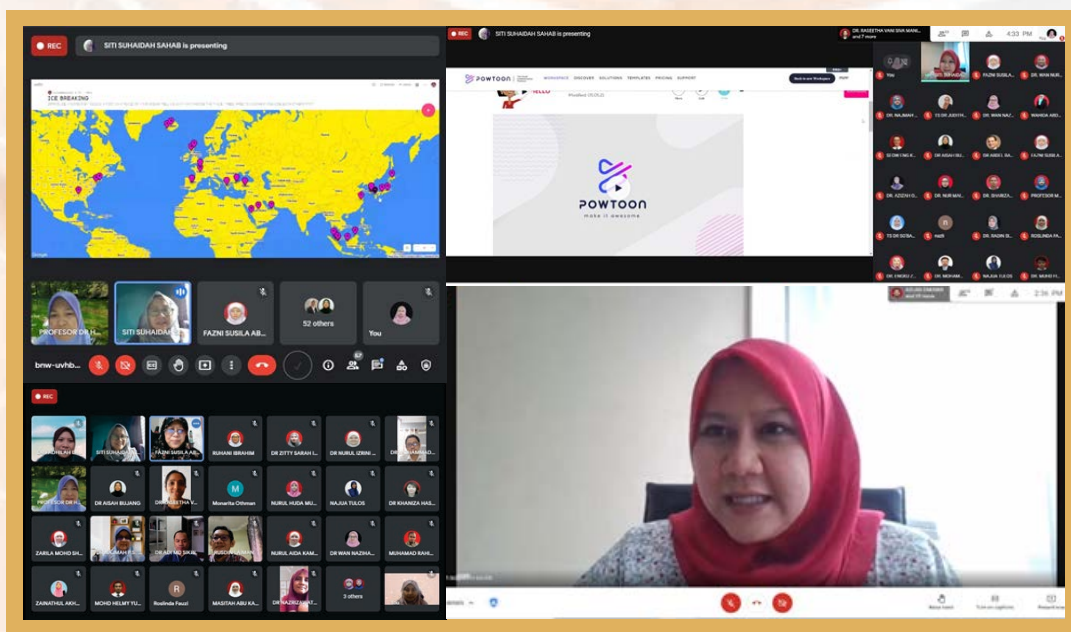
REC
SITI SUHAIDAH SAHAB is presenting

ICE BREAKING

PROFESOR DR H...
SITI SUHAIDAH...
FAZNI SUSILA AB...
52 others
You

bnw-uvhb...

57

REC
SITI SUHAIDAH SAHAB is presenting
DR. RASEETHA VANI SIVA MANI... and 7 more
4:33 PM

POWTOON
WORKSPACE DISCOVER SOLUTIONS TEMPLATES PRICING SUPPORT
Back to my Workspace
HELLO
POWTOON
make it awesome

You
FAZNI SUSILA...
DR. WAN NUR...
DR. NAJMAH...
TS DR JUDITH...
DR. WAN NAZ...
WARDA ABD...
SI DR FAIZ K...
DR AISAH BU...
DR. ABDUL M...
FAZNI SUSILA...
DR. AZIZAH D...
DR. NUR MA...
DR. KHANIZA...
PROFESOR M...
TS DR SUTIA...
nazli
DR. RADIN SI...
ROSLINDA FA...
DR. CHEAH Z...
DR. MOHAM...
NAJUA TULOS
DR. MUHD FI...

REC
SITI SUHAIDAH...
FAZNI SUSILA AB...
RUHANI IBRAHIM
DR ZITTY SARAH I...
DR NURUL IZRINI...
PROFESOR DR H...
DR AISAH BUJANG
DR RASEETHA V...
Monarita Othman
NURUL HUDA MU...
NAJUA TULOS
DR KHANIZA HAS...
ZARILA MOHD SH...
ROSLINDAH...
DR ABD MD SHAL...
RUSDIN...
NURUL AIDA KAM...
DR WAN NAZHA...
MUHAMAD RAHI...
ZAINATHUL AKH...
MOHD HELMY YU...
Roslinda Fauzi
MASITAH ABU KA...
DR NAZIRAH...
3 others

2:36 PM